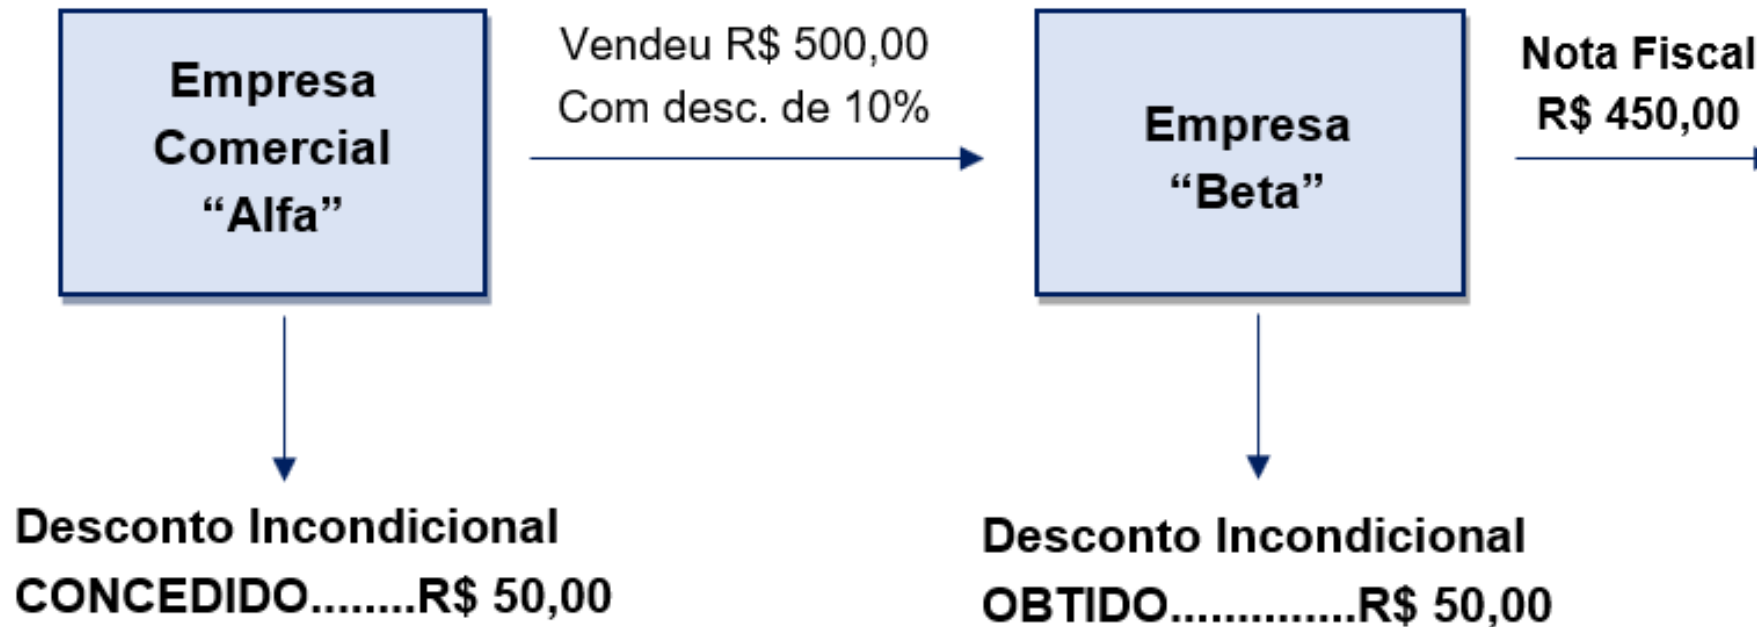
Empresa Comercial “Alfa”

Vendeu R$ 500,00
Com desc. de 10%

Empresa “Beta”

Nota Fiscal
R$ 450,00

Desconto Incondicional
CONCEDIDO........R$ 50,00

Desconto Incondicional
OBTIDO..............R$ 50,00